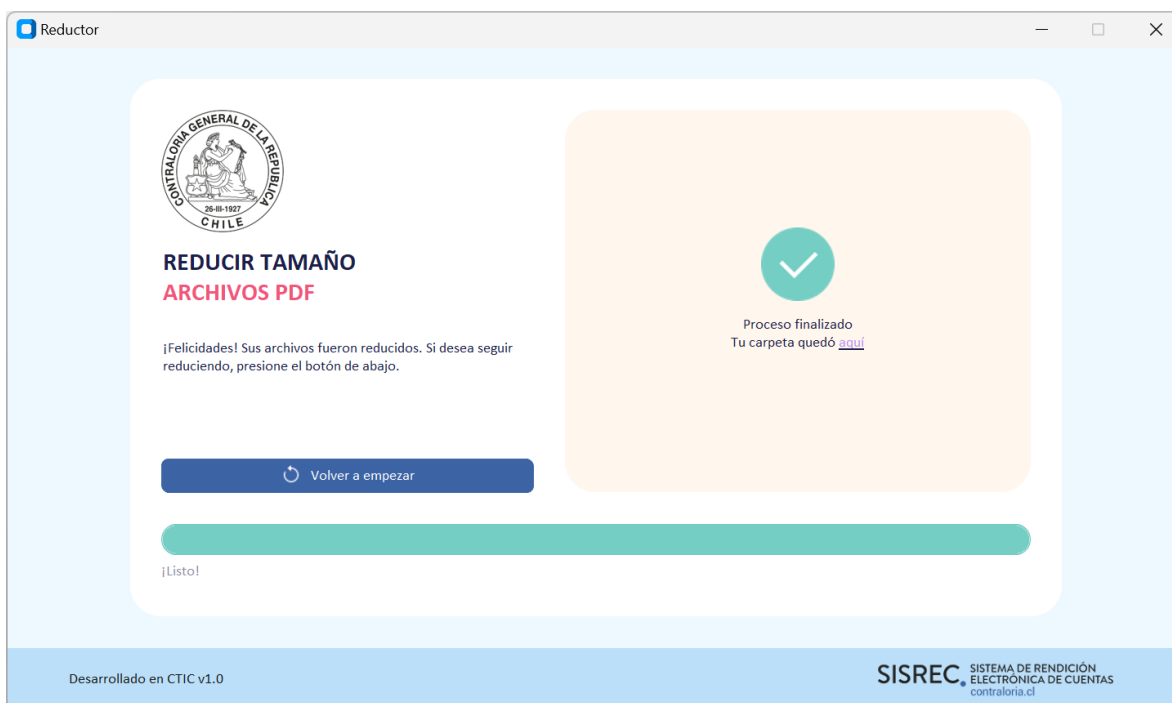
Reductor

CONTRALORIA GENERAL DE LA REPUBLICA
26-III-1927
CHILE

REDUCIR TAMAÑO
ARCHIVOS PDF

¡Felicidades! Sus archivos fueron reducidos. Si desea seguir reduciendo, presione el botón de abajo.

Volver a empezar

Proceso finalizado
Tu carpeta quedó aquí

¡Listo!

Desarrollado en CTIC v1.0

SISREC. SISTEMA DE RENDICIÓN ELECTRÓNICA DE CUENTAS
contraloria.cl